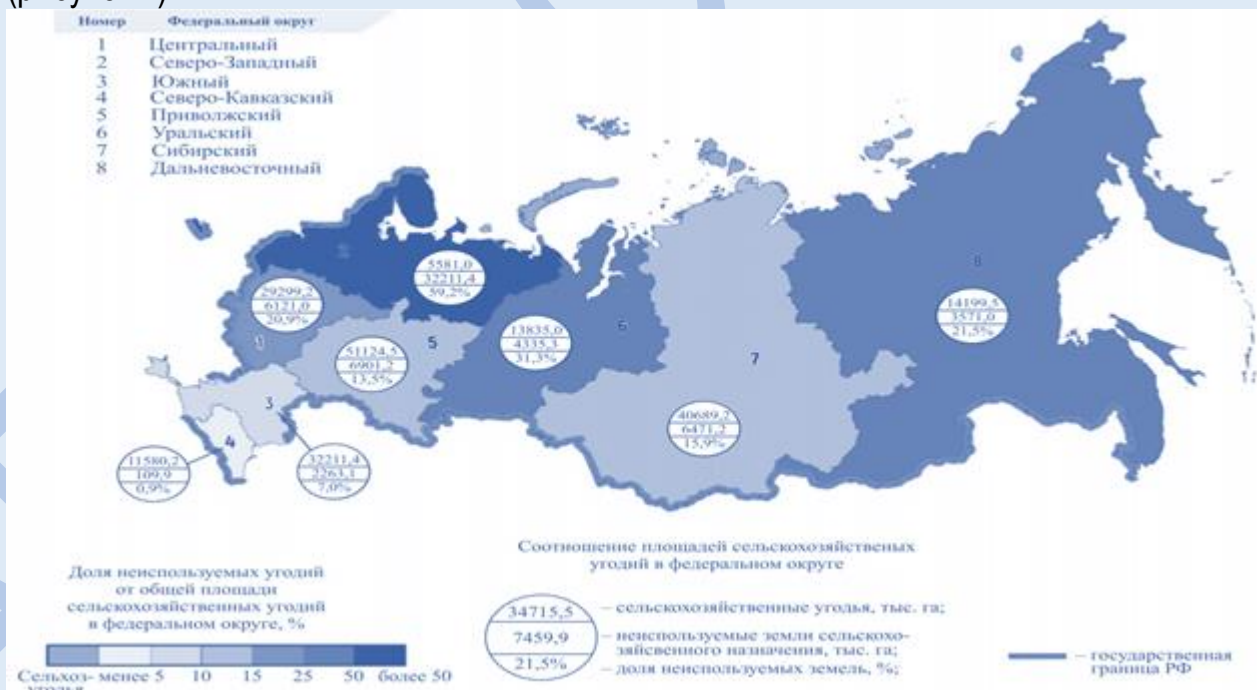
(рисунок)

| Номер | Федеральный округ |
|---|---|
| 1 | Центральный |
| 2 | Северо-Западный |
| 3 | Южный |
| 4 | Северо-Кавказский |
| 5 | Приволжский |
| 6 | Уральский |
| 7 | Сибирский |
| 8 | Дальневосточный |

2
5581,0
32211,4
59,2%

29299,2
6121,0
20,9%

1

51124,5
6901,2
13,5%

5

13835,0
4335,3
31,3%

6

7

8

14199,5
3571,0
21,5%

3

4

11580,2
109,9
0,9%

32211,4
2263,1
7,0%

40689,2
6471,2
15,9%

Доля неиспользуемых угодий от общей площади сельскохозяйственных угодий в федеральном округе, %

Сельхоз- угодья менее 5 10 15 25 50 более 50

Соотношение площадей сельскохозяйственых угодий в федеральном округе

34715,5 – сельскохозяйственные угодья, тыс. га;
7459,9 – неиспользуемые земли сельскохозяйсвенного назначения, тыс. га;
21,5% – доля неиспользуемых земель, %;

– государственная граница РФ